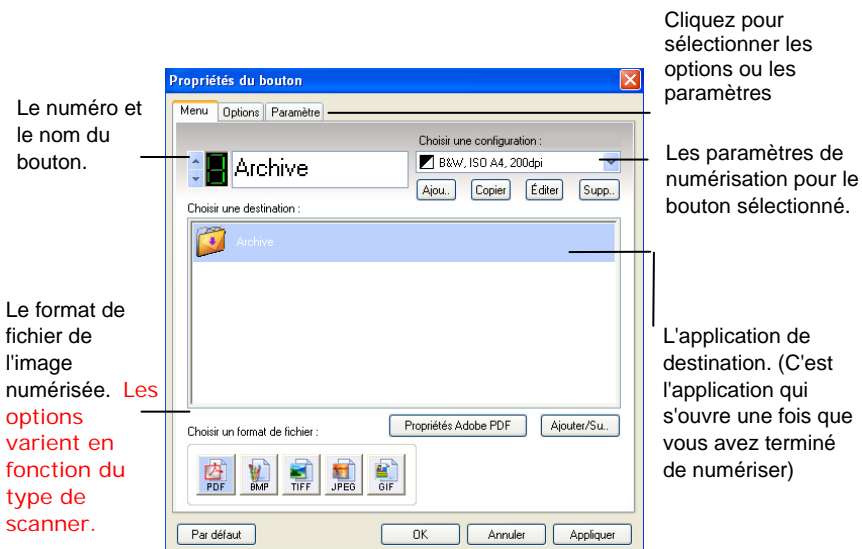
Cliquez pour sélectionner les options ou les paramètres

Propriétés du bouton

Menu | Options | Paramètre

Le numéro et le nom du bouton.

3 Archive

Choisir une configuration :

B&W, ISO A4, 200dpi

Ajou.. | Copier | Éditer | Supp..

Les paramètres de numérisation pour le bouton sélectionné.

Choisir une destination :

Archive

Le format de fichier de l'image numérisée. Les options varient en fonction du type de scanner.

L'application de destination. (C'est l'application qui s'ouvre une fois que vous avez terminé de numériser)

Choisir un format de fichier :

Propriétés Adobe PDF | Ajouter/Su..

PDF | BMP | TIFF | JPEG | GIF

Par défaut | OK | Annuler | Appliquer